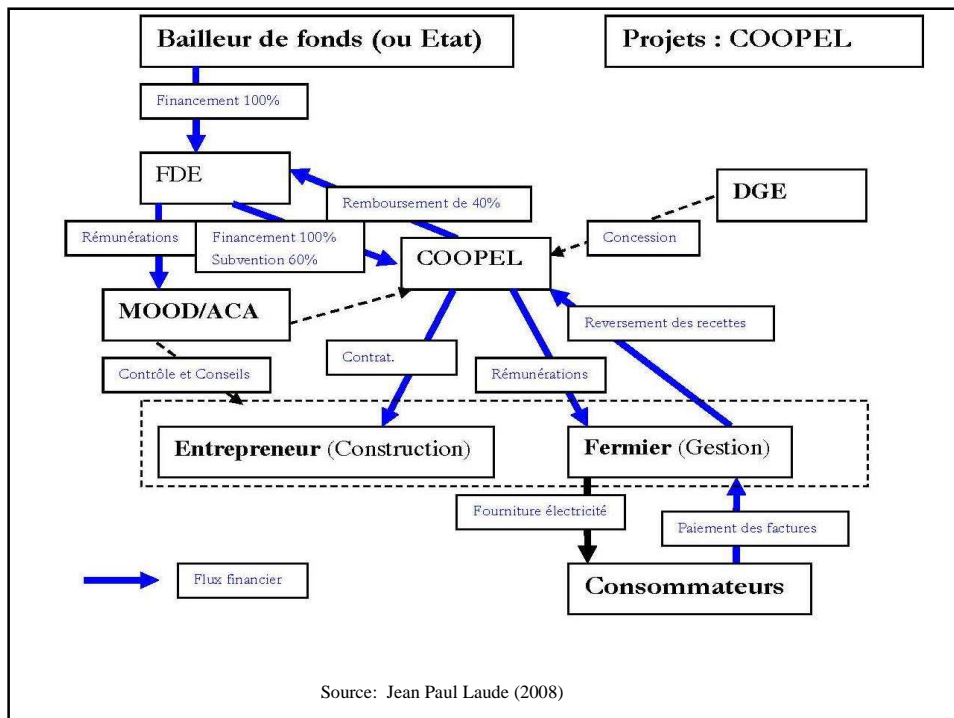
Bailleur de fonds (ou Etat)

Projets : COOPEL

Financement 100%

FDE

Remboursement de 40%

DGE

Rémunérations

Financement 100%
Subvention 60%

COOPEL

Concession

MOOD/ACA

Reversement des recettes

Contrat.

Rémunérations

Contrôle et Conseils

Entrepreneur (Construction)

Fermier (Gestion)

Fourniture électricité

Paiement des factures

Flux financier

Consommateurs

Source: Jean Paul Laude (2008)